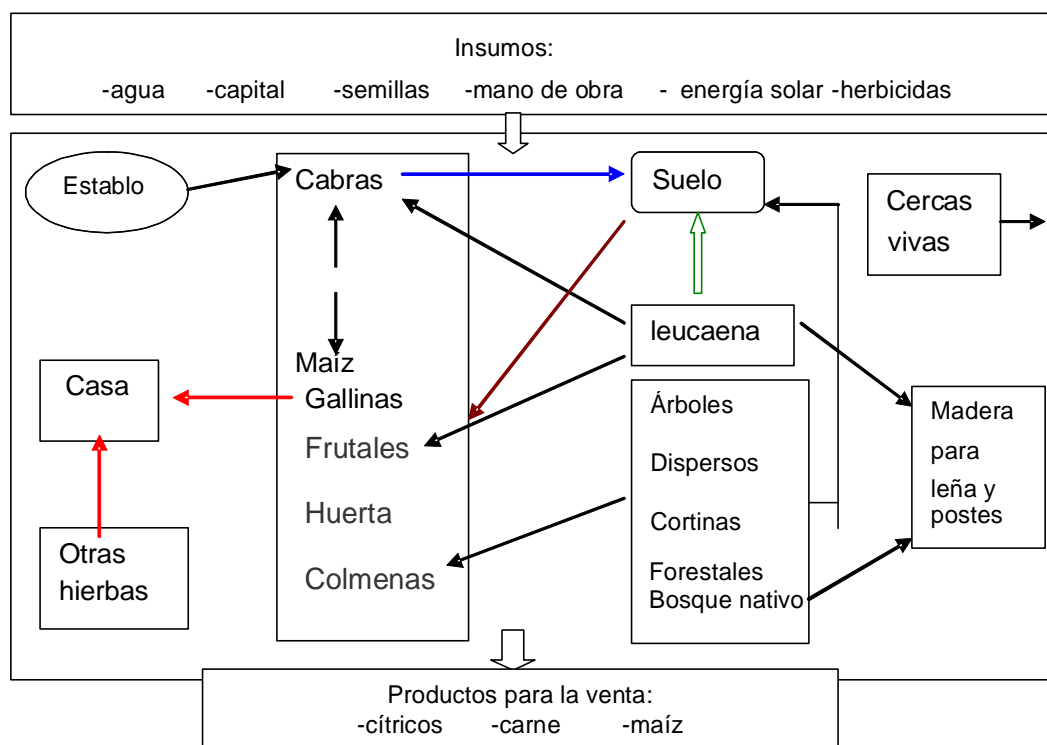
Insumos:
-agua -capital -semillas -mano de obra - energía solar -herbicidas

Establo

Cabras

Maiz
Gallinas
Frutales
Huerta
Colmenas

Suelo

Cercas vivas

leucaena

Casa

Otras hierbas

Árboles
Dispersos
Cortinas
Forestales
Bosque nativo

Madera para leña y postes

Productos para la venta:
-cítricos -carne -maíz